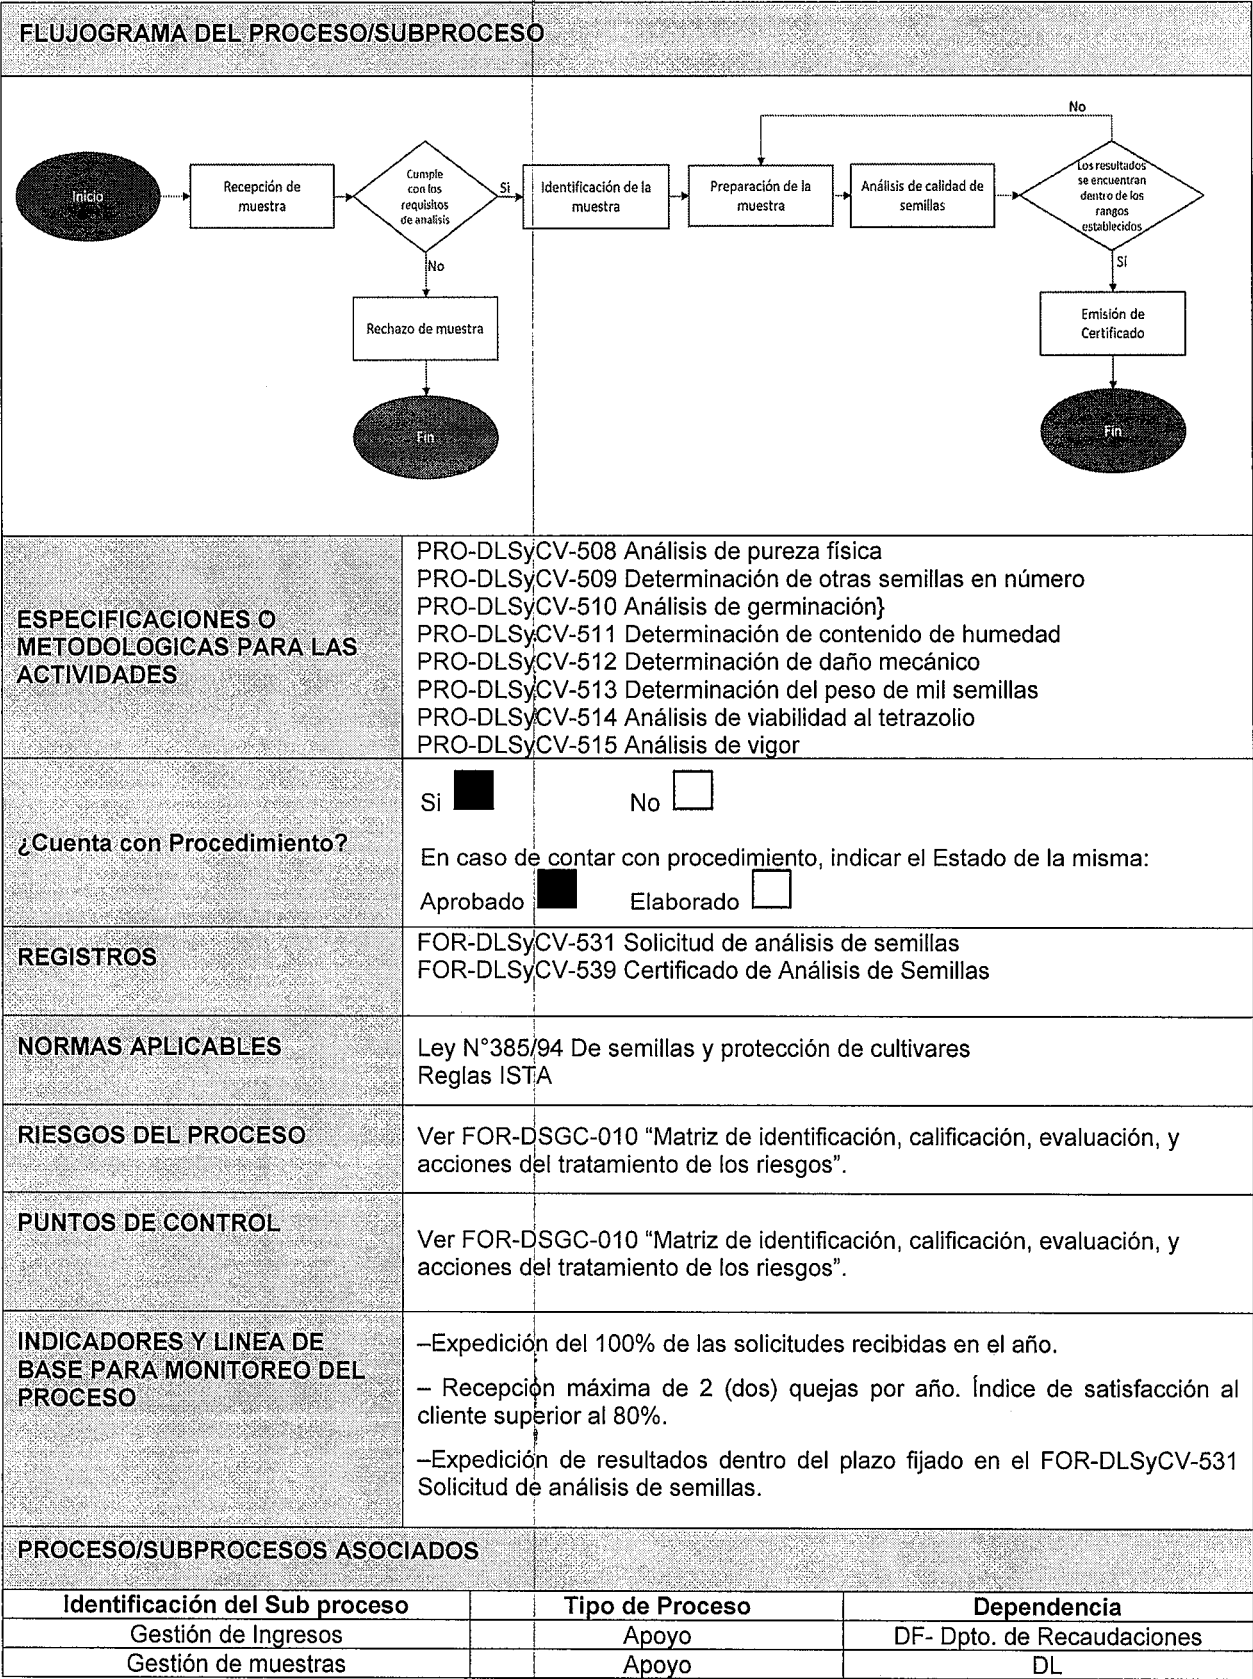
FLUJOGRAMA DEL PROCESO/SUBPROCESO

Inicio
Recepción de muestra
Cumple con los requisitos de analisis
Si
No
Identificación de la muestra
Preparación de la muestra
Análisis de calidad de semillas
Los resultados se encuentran dentro de los rangos establecidos
No
Sí
Rechazo de muestra
Fin
Emisión de Certificado
Fin

| ESPECIFICACIONES O METODOLOGICAS PARA LAS ACTIVIDADES | PRO-DLSyCV-508 Análisis de pureza física<br>PRO-DLSyCV-509 Determinación de otras semillas en número<br>PRO-DLSyCV-510 Análisis de germinación}<br>PRO-DLSyCV-511 Determinación de contenido de humedad<br>PRO-DLSyCV-512 Determinación de daño mecánico<br>PRO-DLSyCV-513 Determinación del peso de mil semillas<br>PRO-DLSyCV-514 Análisis de viabilidad al tetrazolio<br>PRO-DLSyCV-515 Análisis de vigor |
|---|---|
| ¿Cuenta con Procedimiento? | Si ■ No ☐<br>En caso de contar con procedimiento, indicar el Estado de la misma:<br>Aprobado ■ Elaborado ☐ |
| REGISTROS | FOR-DLSyCV-531 Solicitud de análisis de semillas<br>FOR-DLSyCV-539 Certificado de Análisis de Semillas |
| NORMAS APLICABLES | Ley N°385/94 De semillas y protección de cultivares<br>Reglas ISTA |
| RIESGOS DEL PROCESO | Ver FOR-DSGC-010 “Matriz de identificación, calificación, evaluación, y acciones del tratamiento de los riesgos”. |
| PUNTOS DE CONTROL | Ver FOR-DSGC-010 “Matriz de identificación, calificación, evaluación, y acciones del tratamiento de los riesgos”. |
| INDICADORES Y LINEA DE BASE PARA MONITOREO DEL PROCESO | –Expedición del 100% de las solicitudes recibidas en el año.<br>– Recepción máxima de 2 (dos) quejas por año. Índice de satisfacción al cliente superior al 80%.<br>–Expedición de resultados dentro del plazo fijado en el FOR-DLSyCV-531 Solicitud de análisis de semillas. |

PROCESO/SUBPROCESOS ASOCIADOS

| Identificación del Sub proceso | Tipo de Proceso | Dependencia |
|---|---|---|
| Gestión de Ingresos | Apoyo | DF- Dpto. de Recaudaciones |
| Gestión de muestras | Apoyo | DL |